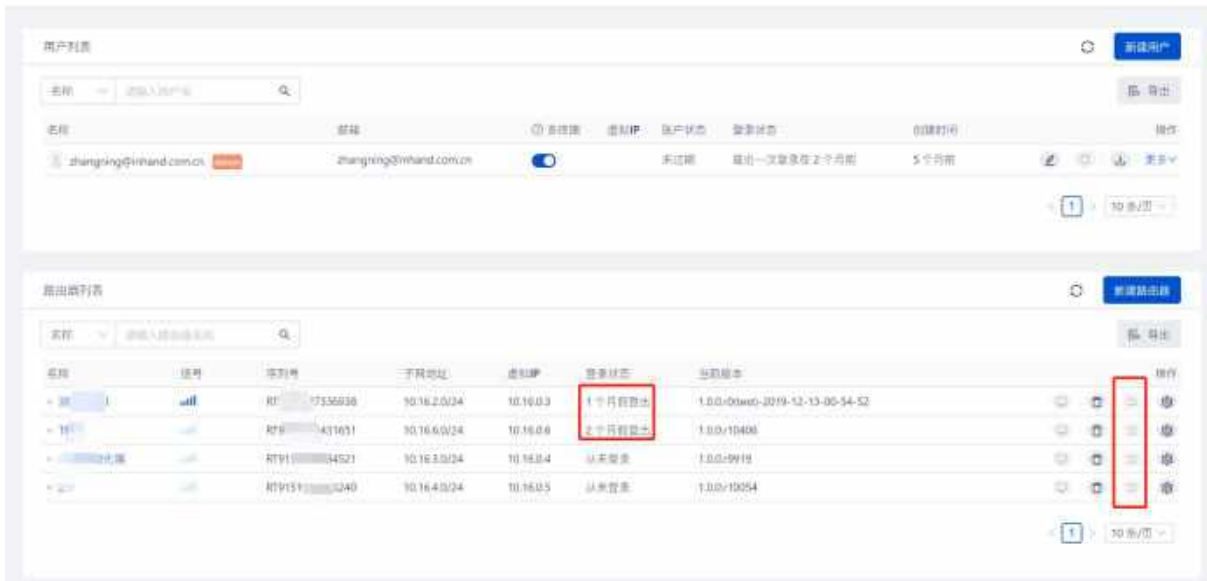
用户列表

新建用户

名称 | 请输入用户名

导出

| 名称 | 邮箱 | 多因素 | 虚拟IP | 账户状态 | 登录状态 | 创建时间 | 操作 |
|---|---|---|---|---|---|---|---|
| zhangning@inhand.com.cn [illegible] | zhangning@inhand.com.cn | | | 未过期 | 最后一次登录在 2 个月前 | 5 个月前 | 更多 |

1 | 10 条/页

路由器列表

新建路由器

名称 | 请输入路由器名称

导出

| 名称 | 信号 | 序列号 | 子网地址 | 虚拟IP | 登录状态 | 当前版本 | 操作 |
|---|---|---|---|---|---|---|---|
| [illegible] | | RT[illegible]17336938 | 10.16.2.0/24 | 10.16.0.3 | 1 个月前登录 | 1.0.0-0(test)-2019-12-13-00-54-52 | |
| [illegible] | | RT9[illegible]431651 | 10.16.6.0/24 | 10.16.0.6 | 2 个月前登录 | 1.0.0.r10400 | |
| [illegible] | | RT91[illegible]34521 | 10.16.3.0/24 | 10.16.0.4 | 从未登录 | 1.0.0.r9919 | |
| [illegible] | | RT9151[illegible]3240 | 10.16.4.0/24 | 10.16.0.5 | 从未登录 | 1.0.0.r10054 | |

1 | 10 条/页